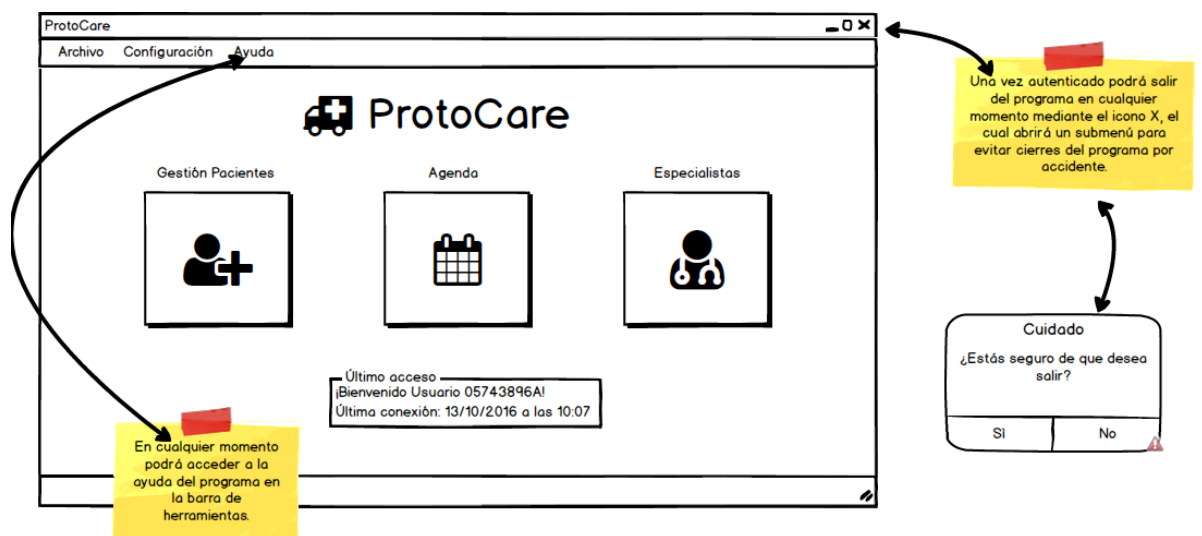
ProtoCare

Archivo Configuración Ayuda

ProtoCare

Gestión Pacientes

Agenda

Especialistas

Último acceso
¡Bienvenido Usuario 05743896A!
Última conexión: 13/10/2016 a las 10:07

En cualquier momento podrá acceder a la ayuda del programa en la barra de herramientas.

Una vez autenticado podrá salir del programa en cualquier momento mediante el icono X, el cual abrirá un submenú para evitar cierres del programa por accidente.

Cuidado
¿Estás seguro de que desea salir?

Sí

No